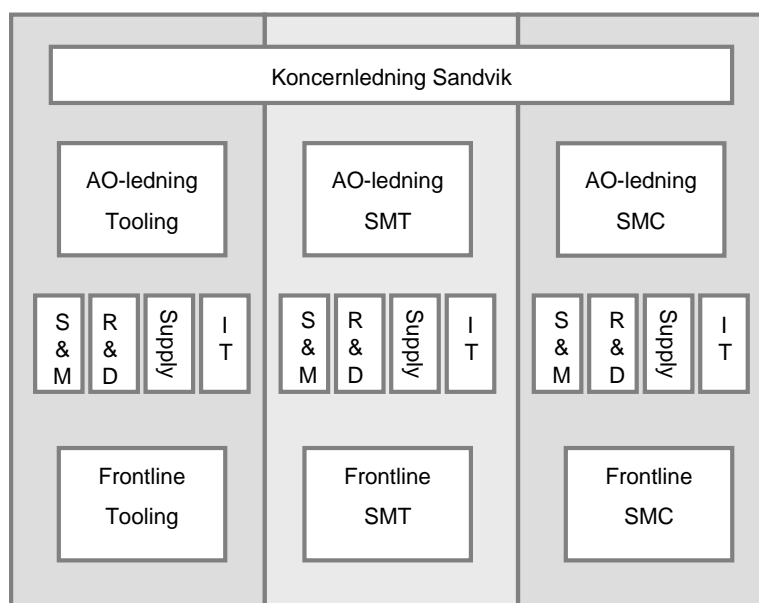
Koncernledning Sandvik

AO-ledning
Tooling

AO-ledning
SMT

AO-ledning
SMC

S & M

R & D

Supply

I T

S & M

R & D

Supply

I T

S & M

R & D

Supply

I T

Frontline
Tooling

Frontline
SMT

Frontline
SMC